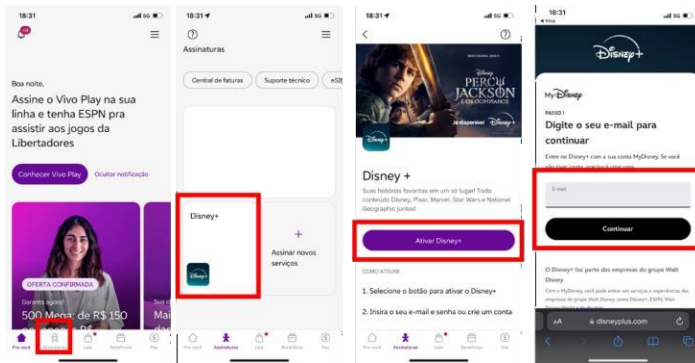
18:31
5G

Boa noite,
Assine o Vivo Play na sua linha e tenha ESPN pra assistir aos jogos da Libertadores

Conhecer Vivo Play
Ocultar notificação

OFERTA CONFIRMADA
Garanta agora!
500 Mega: de R$ 150
Mai
Sua

Pra você
Assinaturas
Loja
Benefícios
Pay

18:31
5G
?
Assinaturas
Central de faturas
Suporte técnico
eSI

Disney+
+
Assinar novos serviços

Pra você
Assinaturas
Loja
Benefícios
Pay

18:31
5G
<
?
DISNEY
PERCY JACKSON E OS OLIMPIANOS
Já disponível
Disney+

Disney +
Suas histórias favoritas em um só lugar! Todo conteúdo Disney, Pixar, Marvel, Star Wars e National Geographic juntos!

Ativar Disney+

COMO ATIVAR
1. Selecione o botão para ativar o Disney+
2. Insira o seu e-mail e senha ou crie um conta

Pra você
Assinaturas
Loja
Benefícios
Pay

18:31
◂ Vivo
5G
Disney+

MyDisney
PASSO 1
Digite o seu e-mail para continuar
Entre no Disney+ com a sua conta MyDisney. Se você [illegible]

E-mail

Continuar

O Disney+ faz parte das empresas do grupo Walt Disney
Com a MyDisney, você pode entrar em serviços e experiências das empresas do grupo Walt Disney, como Disney+, ESPN, Walt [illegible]

AA
disneyplus.com